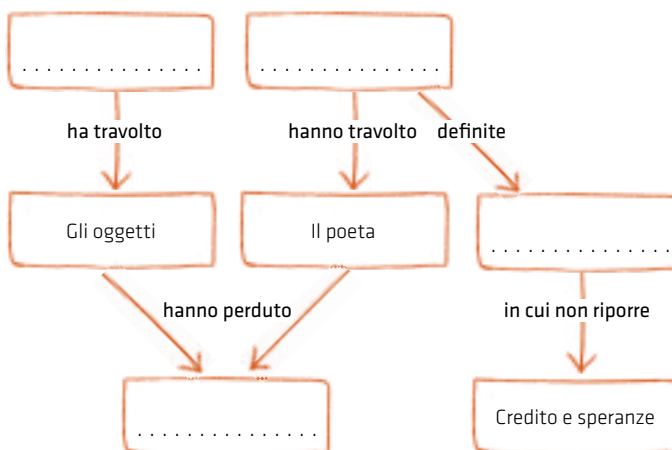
. . . . . . . . . . . . . . .

. . . . . . . . . . . . . . .

ha travolto

hanno travolto

definite

Gli oggetti

Il poeta

. . . . . . . . . . . . . . .

hanno perduto

in cui non riporre

. . . . . . . . . . . . . . .

Credito e speranze